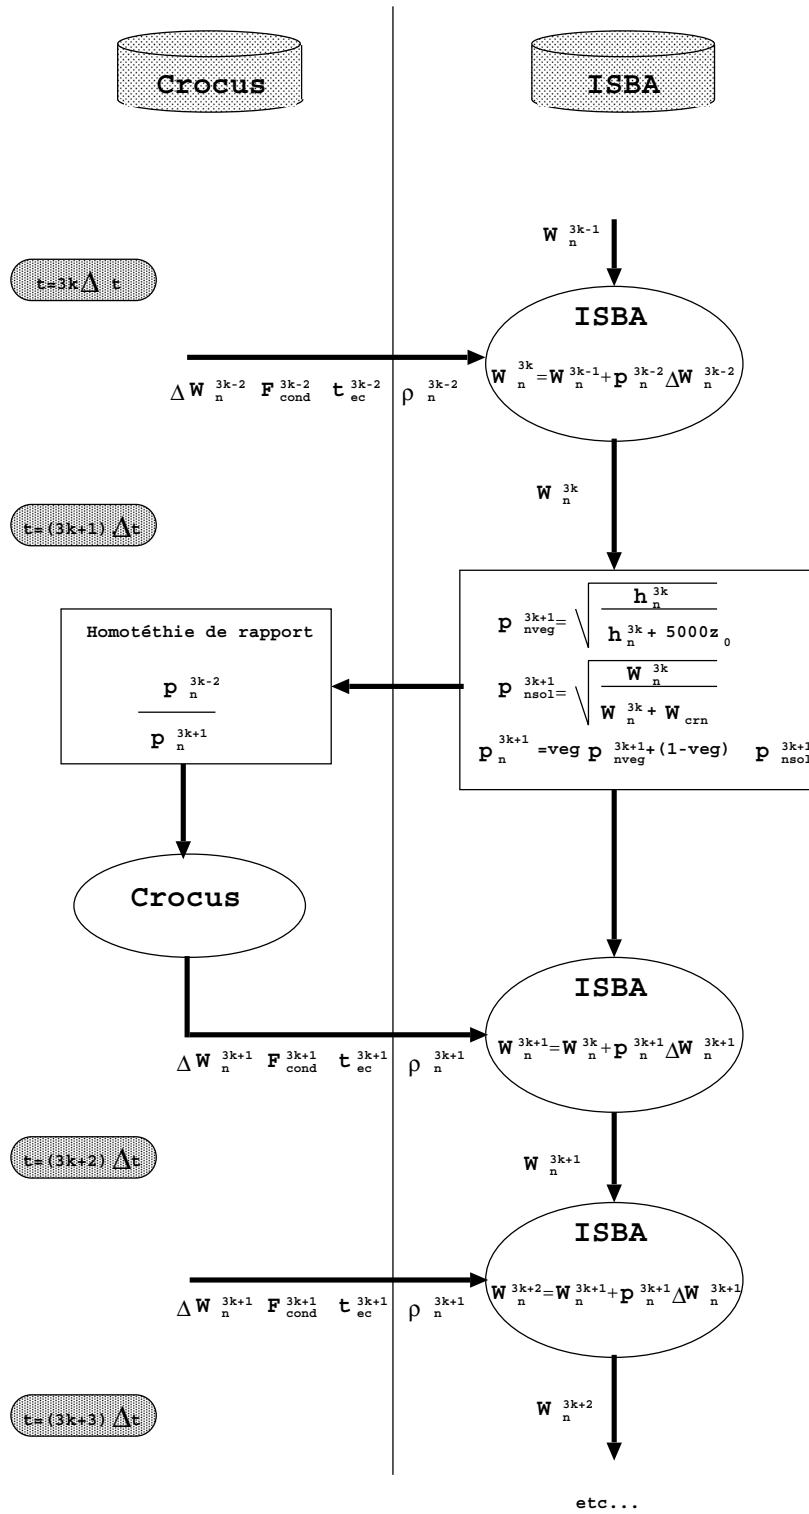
Crocus

ISBA

$W_n^{3k-1}$

$t=3k\Delta t$

ISBA

$W_n^{3k}=W_n^{3k-1}+p_n^{3k-2}\Delta W_n^{3k-2}$

$\Delta W_n^{3k-2}$ $F_{cond}^{3k-2}$ $t_{ec}^{3k-2}$ $\rho_n^{3k-2}$

$W_n^{3k}$

$t=(3k+1)\Delta t$

$p_{nveg}^{3k+1}=\sqrt{\frac{h_n^{3k}}{h_n^{3k}+5000z_0}}$

$p_{nsol}^{3k+1}=\sqrt{\frac{W_n^{3k}}{W_n^{3k}+W_{crn}}}$

$p_n^{3k+1}=veg\ p_{nveg}^{3k+1}+(1-veg)\ p_{nsol}^{3k+1}$

Homotéthie de rapport

$\frac{p_n^{3k-2}}{p_n^{3k+1}}$

Crocus

ISBA

$W_n^{3k+1}=W_n^{3k}+p_n^{3k+1}\Delta W_n^{3k+1}$

$\Delta W_n^{3k+1}$ $F_{cond}^{3k+1}$ $t_{ec}^{3k+1}$ $\rho_n^{3k+1}$

$t=(3k+2)\Delta t$

$W_n^{3k+1}$

ISBA

$W_n^{3k+2}=W_n^{3k+1}+p_n^{3k+1}\Delta W_n^{3k+1}$

$\Delta W_n^{3k+1}$ $F_{cond}^{3k+1}$ $t_{ec}^{3k+1}$ $\rho_n^{3k+1}$

$t=(3k+3)\Delta t$

$W_n^{3k+2}$

etc...